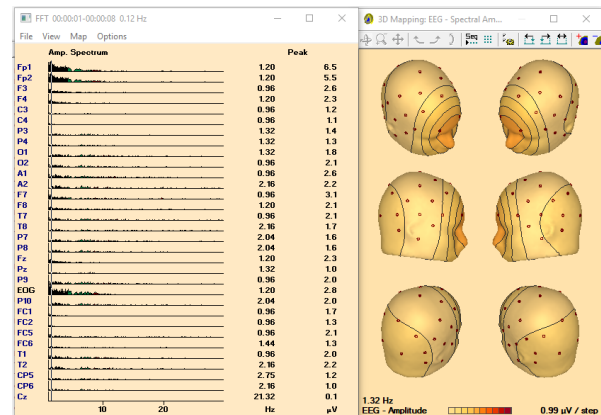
FFT 00:00:01-00:00:08 0.12 Hz
File View Map Options
Amp. Spectrum
Peak

| | Hz | µV |
|---|---|---|
| Fp1 | 1.20 | 6.5 |
| Fp2 | 1.20 | 5.5 |
| F3 | 0.96 | 2.6 |
| F4 | 1.20 | 2.3 |
| C3 | 0.96 | 1.2 |
| C4 | 0.96 | 1.1 |
| P3 | 1.32 | 1.4 |
| P4 | 1.32 | 1.3 |
| O1 | 1.32 | 1.8 |
| O2 | 0.96 | 2.1 |
| A1 | 0.96 | 2.6 |
| A2 | 2.16 | 2.2 |
| F7 | 0.96 | 3.1 |
| F8 | 1.20 | 2.1 |
| T7 | 0.96 | 2.1 |
| T8 | 2.16 | 1.7 |
| P7 | 2.04 | 1.6 |
| P8 | 2.04 | 1.6 |
| Fz | 1.20 | 2.3 |
| Pz | 1.32 | 1.0 |
| P9 | 0.96 | 2.0 |
| EOG | 1.20 | 2.8 |
| P10 | 2.04 | 2.0 |
| FC1 | 0.96 | 1.7 |
| FC2 | 0.96 | 1.3 |
| FC5 | 0.96 | 2.1 |
| FC6 | 1.44 | 1.3 |
| T1 | 0.96 | 2.0 |
| T2 | 2.16 | 2.2 |
| CP5 | 2.75 | 1.2 |
| CP6 | 2.16 | 1.0 |
| Cz | 21.32 | 0.1 |

10 20

3D Mapping: EEG - Spectral Am...
Seq
1.32 Hz
EEG - Amplitude
0.99 µV / step